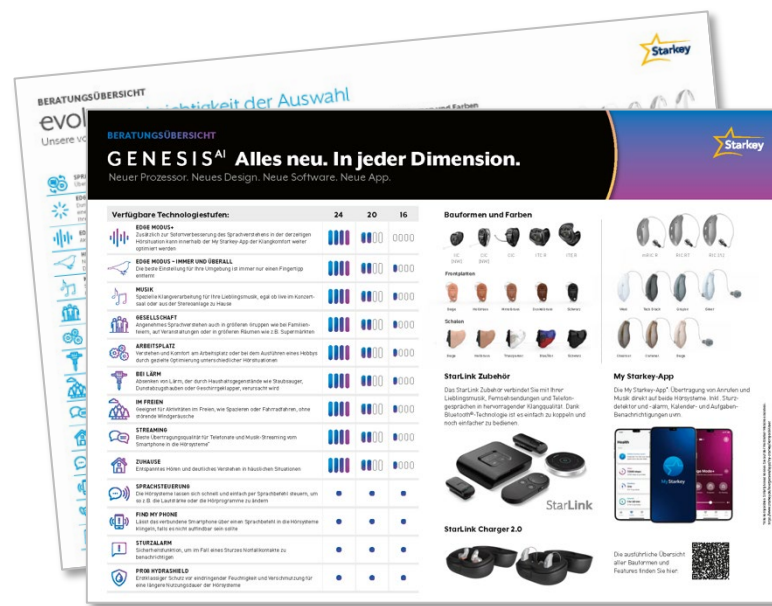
BERATUNGSÜBERSICHT
evol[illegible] ...ichtigkeit der Auswahl
Unsere vo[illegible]

Starkey

BERATUNGSÜBERSICHT
GENESIS AI Alles neu. In jeder Dimension.
Neuer Prozessor. Neues Design. Neue Software. Neue App.

Starkey

| Verfügbare Technologiestufen: | 24 | 20 | 16 |
|---|---|---|---|
| EDGE MODUS+ Zusätzlich zur Seitenverbesserung des Sprachverstehens in der derzeitigen Hörsituation kann innerhalb der My Starkey-App der Klangkomfort weiter optimiert werden | | | |
| EDGE MODUS – IMMER UND ÜBERALL Die beste Einstellung für Ihre Umgebung in immer nur einen Fingertipp entfernt | | | |
| MUSIK Spezielle Klangverarbeitung für Ihre Lieblingsmusik, egal ob live im Konzertsaal oder aus der Stereoanlage zu Hause | | | |
| GESELLSCHAFT Angenehmes Sprachverstehen auch in größeren Gruppen wie bei Familienfeiern, auf Veranstaltungen oder in größeren Räumen wie z.B. Supermärkten | | | |
| ARBEITSPLATZ Verstehen und Komfort am Arbeitsplatz oder bei dem Ausführen eines Hobbys durch gezielte Optimierung unterschiedlicher Hörsituationen | | | |
| BEI LÄRM Absenken von Lärm, der durch Haushaltsgegenstände wie Staubsauger, Dunstabzugshauben oder Geschirrgeklapper, verursacht wird | | | |
| IM FREIEN Geeignet für Aktivitäten im Freien, wie Spazieren oder Fahrradfahren, ohne störende Windgeräusche | | | |
| STREAMING Beste Übertragungsqualität für Telefonate und Musik-Streaming vom Smartphone in die Hörsysteme* | | | |
| ZUHAUSE Entspanntes Hören und deutliches Verstehen in häuslichen Situationen | | | |
| SPRACHSTEUERUNG Die Hörsysteme lassen sich schnell und einfach per Sprachbefehl steuern, um so z.B. die Lautstärke oder die Hörprogramme zu ändern | • | • | • |
| FIND MY PHONE Lässt das verbundene Smartphone über einen Sprachbefehl in die Hörsysteme klingeln, falls es nicht auffindbar sein sollte | • | • | • |
| STURZALARM Sicherheitsfunktion, um im Fall eines Sturzes Kontaktkontakte zu benachrichtigen | • | • | • |
| PRO8 HYDRASHIELD Erstklassiger Schutz vor eindringender Feuchtigkeit und Verschmutzung für eine längere Nutzungsdauer der Hörsysteme | • | • | • |

Bauformen und Farben
CIC (NW) IIC (NW) IIC ITC R ITE R
Frontplatten
Schalen
mRIC R RIC RT RIC 312

StarLink Zubehör
Das StarLink Zubehör verbindet Sie mit Ihrer Lieblingsmusik, Fernsehsendungen und Telefongesprächen in herausragender Klangqualität. Dank Bluetooth®-Technologie ist es einfach zu koppeln und noch einfacher zu bedienen.

StarLink

StarLink Charger 2.0

My Starkey-App
Die My Starkey-App*: Übertragung von Anrufen und Musik direkt auf beide Hörsysteme. Inkl. Sturzdetektor und -alarm, Kalender- und Aufgaben-Benachrichtigungen uvm.

Die ausführliche Übersicht aller Bauformen und Features finden Sie hier.